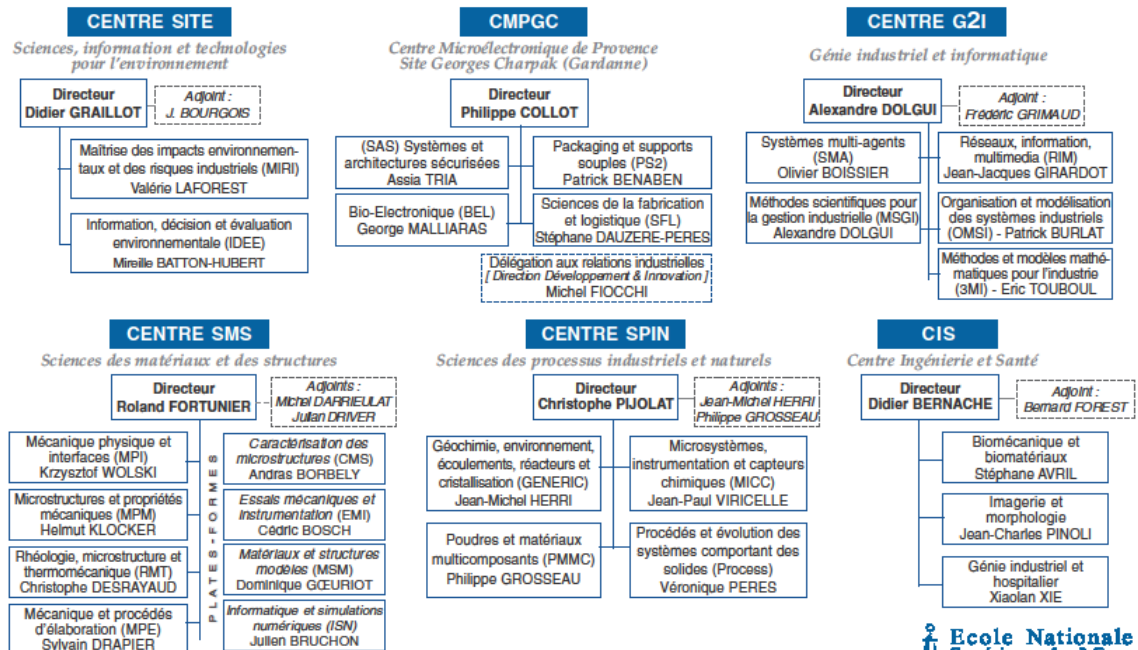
CENTRE SITE

Sciences, information et technologies pour l'environnement

Directeur
Didier GRAILLOT

Adjoint :
J. BOURGOIS

Maîtrise des impacts environnementaux et des risques industriels (MIRI)
Valérie LAFOREST

Information, décision et évaluation environnementale (IDEE)
Mireille BATTON-HUBERT

CMPGC

Centre Microélectronique de Provence Site Georges Charpak (Gardanne)

Directeur
Philippe COLLOT

(SAS) Systèmes et architectures sécurisées
Assia TRIA

Packaging et supports souples (PS2)
Patrick BENABEN

Bio-Electronique (BEL)
George MALLIARAS

Sciences de la fabrication et logistique (SFL)
Stéphane DAUZERE-PERES

Délégation aux relations industrielles
[ Direction Développement & Innovation ]
Michel FIOCCHI

CENTRE G2I

Génie industriel et informatique

Directeur
Alexandre DOLGUI

Adjoint :
Frédéric GRIMAUD

Systèmes multi-agents (SMA)
Olivier BOISSIER

Réseaux, information, multimedia (RIM)
Jean-Jacques GIRARDOT

Méthodes scientifiques pour la gestion industrielle (MSGI)
Alexandre DOLGUI

Organisation et modélisation des systèmes industriels (OMSI) - Patrick BURLAT

Méthodes et modèles mathématiques pour l'industrie (3MI) - Eric TOUBOUL

CENTRE SMS

Sciences des matériaux et des structures

Directeur
Roland FORTUNIER

Adjoints :
Michel DARRIEULAT
Julian DRIVER

Mécanique physique et interfaces (MPI)
Krzysztof WOLSKI

Microstructures et propriétés mécaniques (MPM)
Helmut KLOCKER

Rhéologie, microstructure et thermomécanique (RMT)
Christophe DESRAYAUD

Mécanique et procédés d'élaboration (MPE)
Sylvain DRAPIER

PLATES-FORMES

Caractérisation des microstructures (CMS)
Andras BORBELY

Essais mécaniques et instrumentation (EMI)
Cédric BOSCH

Matériaux et structures modèles (MSM)
Dominique GŒURIOT

Informatique et simulations numériques (ISN)
Julien BRUCHON

CENTRE SPIN

Sciences des processus industriels et naturels

Directeur
Christophe PIJOLAT

Adjoints :
Jean-Michel HERRI
Philippe GROSSEAU

Géochimie, environnement, écoulements, réacteurs et cristallisation (GENERIC)
Jean-Michel HERRI

Microsystèmes, instrumentation et capteurs chimiques (MICC)
Jean-Paul VIRICELLE

Poudres et matériaux multicomposants (PMMC)
Philippe GROSSEAU

Procédés et évolution des systèmes comportant des solides (Process)
Véronique PERES

CIS

Centre Ingénierie et Santé

Directeur
Didier BERNACHE

Adjoint :
Bernard FOREST

Biomécanique et biomatériaux
Stéphane AVRIL

Imagerie et morphologie
Jean-Charles PINOLI

Génie industriel et hospitalier
Xiaolan XIE

Ecole Nationale
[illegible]